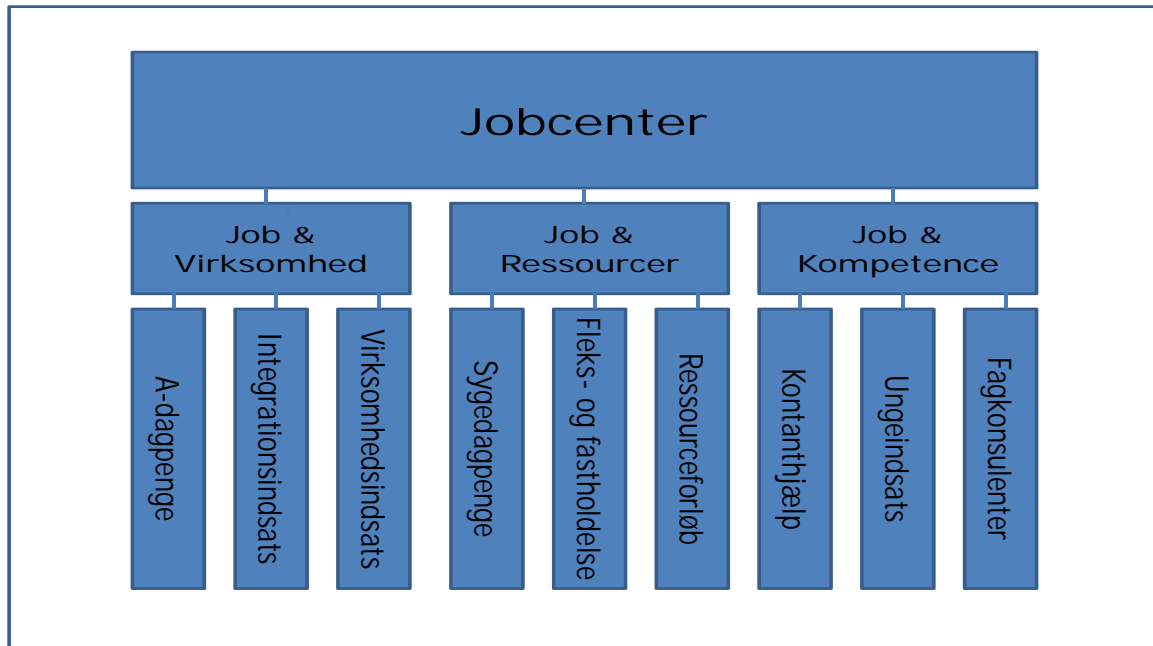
Jobcenter

Job & Virksomhed

A-dagpenge

Integrationsindsats

Virksomhedsindsats

Job & Ressourcer

Sygedagpenge

Fleks- og fastholdelse

Ressourceforløb

Job & Kompetence

Kontanthjælp

Ungeindsats

Fagkonsulenter